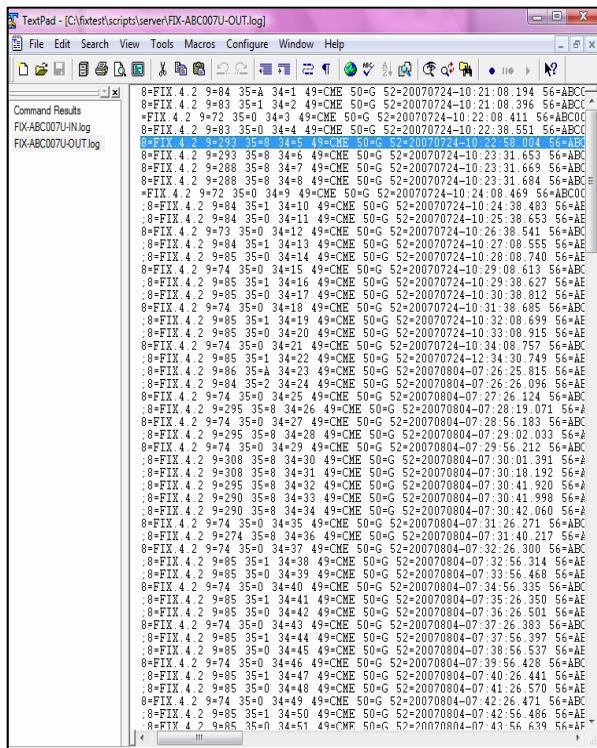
TextPad - [C:\fixtest\scripts\server\FIX-ABC007U-OUT.log]

File Edit Search View Tools Macros Configure Window Help

Command Results
FIX-ABC007U-IN.log
FIX-ABC007U-OUT.log

8=FIX.4.2 9=84 35=A 34=1 49=CME 50=G 52=20070724-10:21:08.194 56=ABC0
8=FIX.4.2 9=83 35=1 34=2 49=CME 50=G 52=20070724-10:21:08.396 56=ABC0
=FIX.4.2 9=72 35=0 34=3 49=CME 50=G 52=20070724-10:22:08.411 56=ABC0
8=FIX.4.2 9=83 35=0 34=4 49=CME 50=G 52=20070724-10:22:38.551 56=ABC0
8=FIX.4.2 9=293 35=8 34=5 49=CME 50=G 52=20070724-10:22:58.004 56=AB
8=FIX.4.2 9=293 35=8 34=6 49=CME 50=G 52=20070724-10:23:31.653 56=AB
8=FIX.4.2 9=288 35=8 34=7 49=CME 50=G 52=20070724-10:23:31.669 56=AB
8=FIX.4.2 9=288 35=8 34=8 49=CME 50=G 52=20070724-10:23:31.684 56=AB
=FIX.4.2 9=72 35=0 34=9 49=CME 50=G 52=20070724-10:24:08.469 56=ABC0
;8=FIX.4.2 9=84 35=1 34=10 49=CME 50=G 52=20070724-10:24:38.483 56=AB
;8=FIX.4.2 9=84 35=0 34=11 49=CME 50=G 52=20070724-10:25:38.653 56=AB
8=FIX.4.2 9=73 35=0 34=12 49=CME 50=G 52=20070724-10:26:38.541 56=AB
;8=FIX.4.2 9=84 35=1 34=13 49=CME 50=G 52=20070724-10:27:08.555 56=AB
;8=FIX.4.2 9=85 35=0 34=14 49=CME 50=G 52=20070724-10:28:08.740 56=AB
8=FIX.4.2 9=74 35=0 34=15 49=CME 50=G 52=20070724-10:29:08.613 56=AB
;8=FIX.4.2 9=85 35=1 34=16 49=CME 50=G 52=20070724-10:29:38.627 56=AB
;8=FIX.4.2 9=85 35=0 34=17 49=CME 50=G 52=20070724-10:30:38.812 56=AB
8=FIX.4.2 9=74 35=0 34=18 49=CME 50=G 52=20070724-10:31:38.685 56=AB
;8=FIX.4.2 9=85 35=1 34=19 49=CME 50=G 52=20070724-10:32:08.699 56=AB
;8=FIX.4.2 9=85 35=0 34=20 49=CME 50=G 52=20070724-10:33:08.915 56=AB
8=FIX.4.2 9=74 35=0 34=21 49=CME 50=G 52=20070724-10:34:08.757 56=AB
;8=FIX.4.2 9=85 35=1 34=22 49=CME 50=G 52=20070724-12:34:30.749 56=AB
;8=FIX.4.2 9=86 35=A 34=23 49=CME 50=G 52=20070804-07:26:25.815 56=AB
;8=FIX.4.2 9=84 35=2 34=24 49=CME 50=G 52=20070804-07:26:26.096 56=AB
8=FIX.4.2 9=74 35=0 34=25 49=CME 50=G 52=20070804-07:27:26.124 56=AB
;8=FIX.4.2 9=295 35=8 34=26 49=CME 50=G 52=20070804-07:28:19.071 56=A
8=FIX.4.2 9=74 35=0 34=27 49=CME 50=G 52=20070804-07:28:56.183 56=AB
;8=FIX.4.2 9=295 35=8 34=28 49=CME 50=G 52=20070804-07:29:02.033 56=A
8=FIX.4.2 9=74 35=0 34=29 49=CME 50=G 52=20070804-07:29:56.212 56=AB
;8=FIX.4.2 9=308 35=8 34=30 49=CME 50=G 52=20070804-07:30:01.391 56=A
;8=FIX.4.2 9=308 35=8 34=31 49=CME 50=G 52=20070804-07:30:18.192 56=A
;8=FIX.4.2 9=295 35=8 34=32 49=CME 50=G 52=20070804-07:30:41.920 56=A
;8=FIX.4.2 9=290 35=8 34=33 49=CME 50=G 52=20070804-07:30:41.998 56=A
;8=FIX.4.2 9=290 35=8 34=34 49=CME 50=G 52=20070804-07:30:42.060 56=A
8=FIX.4.2 9=74 35=0 34=35 49=CME 50=G 52=20070804-07:31:26.271 56=AB
;8=FIX.4.2 9=274 35=8 34=36 49=CME 50=G 52=20070804-07:31:40.217 56=A
8=FIX.4.2 9=74 35=0 34=37 49=CME 50=G 52=20070804-07:32:26.300 56=AB
;8=FIX.4.2 9=85 35=1 34=38 49=CME 50=G 52=20070804-07:32:56.314 56=AB
;8=FIX.4.2 9=85 35=0 34=39 49=CME 50=G 52=20070804-07:33:56.468 56=AB
8=FIX.4.2 9=74 35=0 34=40 49=CME 50=G 52=20070804-07:34:56.335 56=AB
;8=FIX.4.2 9=85 35=1 34=41 49=CME 50=G 52=20070804-07:35:26.350 56=AB
;8=FIX.4.2 9=85 35=0 34=42 49=CME 50=G 52=20070804-07:36:26.501 56=AB
8=FIX.4.2 9=74 35=0 34=43 49=CME 50=G 52=20070804-07:37:26.383 56=AB
;8=FIX.4.2 9=85 35=1 34=44 49=CME 50=G 52=20070804-07:37:56.397 56=AB
;8=FIX.4.2 9=85 35=0 34=45 49=CME 50=G 52=20070804-07:38:56.537 56=AB
8=FIX.4.2 9=74 35=0 34=46 49=CME 50=G 52=20070804-07:39:56.428 56=AB
;8=FIX.4.2 9=85 35=1 34=47 49=CME 50=G 52=20070804-07:40:26.441 56=AB
;8=FIX.4.2 9=85 35=0 34=48 49=CME 50=G 52=20070804-07:41:26.570 56=AB
8=FIX.4.2 9=74 35=0 34=49 49=CME 50=G 52=20070804-07:42:26.471 56=AB
;8=FIX.4.2 9=85 35=1 34=50 49=CME 50=G 52=20070804-07:42:56.486 56=AB
;8=FIX.4.2 9=85 35=0 34=51 49=CME 50=G 52=20070804-07:43:56.639 56=AB